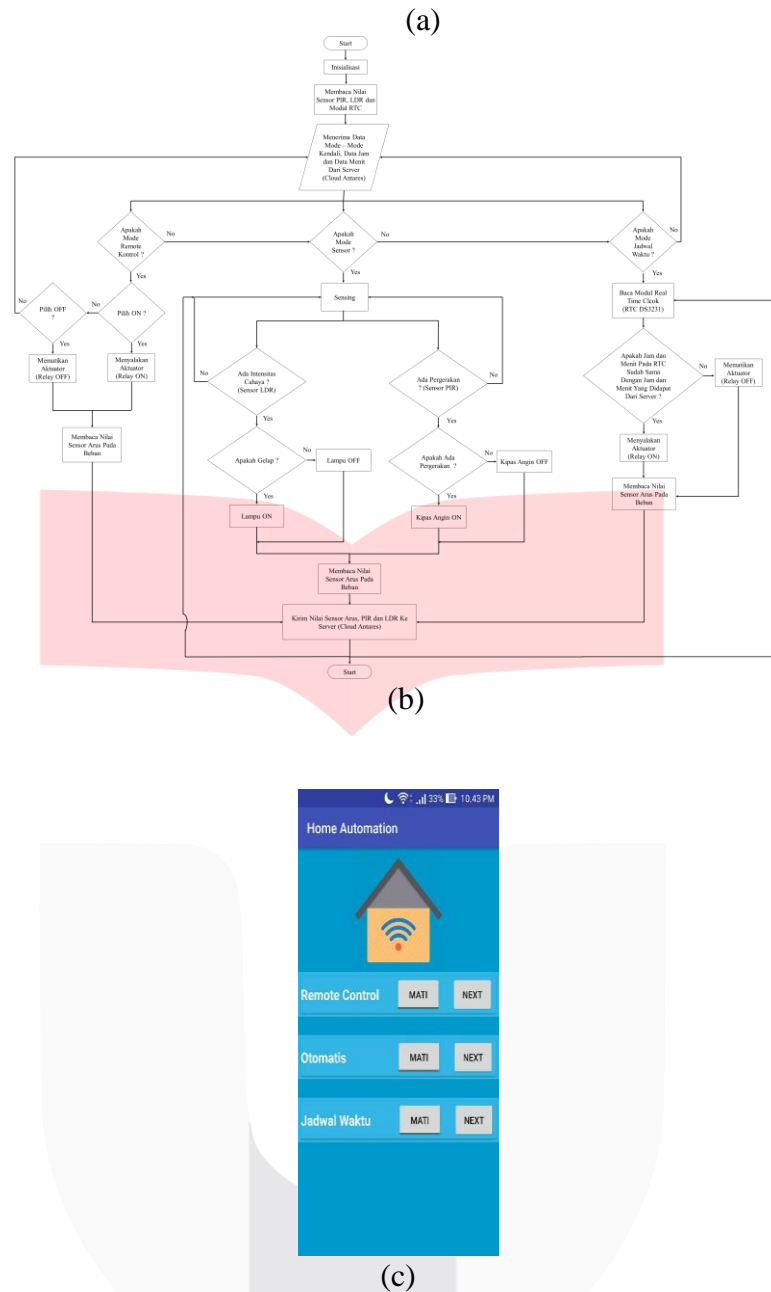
(a)

Start

Inisialisasi

Membaca Nilai Sensor PIR, LDR dan Modul RTC

Menerima Data Mode - Mode Kendali, Data Jam dan Data Menit Dari Server (Cloud Antares)

Apakah Mode Remote Kontrol ?

No

Apakah Mode Sensor ?

No

Apakah Mode Jadwal Waktu ?

No

Yes

Yes

Yes

No

Pilih OFF ?

No

Pilih ON ?

Sensing

Baca Modul Real Time Clock (RTC DS3231)

Yes

Yes

Mematikan Aktuator (Relay OFF)

Menyalakan Aktuator (Relay ON)

No

Ada Intensitas Cahaya ? (Sensor LDR)

Ada Pergerakan ? (Sensor PIR)

No

Apakah Jam dan Menit Pada RTC Sudah Sama Dengan Jam dan Menit Yang Didapat Dari Server ?

No

Mematikan Aktuator (Relay OFF)

Membaca Nilai Sensor Arus Pada Beban

Yes

Yes

Yes

Apakah Gelap ?

No

Lampu OFF

Apakah Ada Pergerakan ?

No

Kipas Angin OFF

Menyalakan Aktuator (Relay ON)

Yes

Yes

Membaca Nilai Sensor Arus Pada Beban

Lampu ON

Kipas Angin ON

Membaca Nilai Sensor Arus Pada Beban

Kirim Nilai Sensor Arus, PIR dan LDR Ke Server (Cloud Antares)

Start

(b)

10.43 PM

33%

Home Automation

Remote Control

MATI

NEXT

Otomatis

MATI

NEXT

Jadwal Waktu

MATI

NEXT

(c)